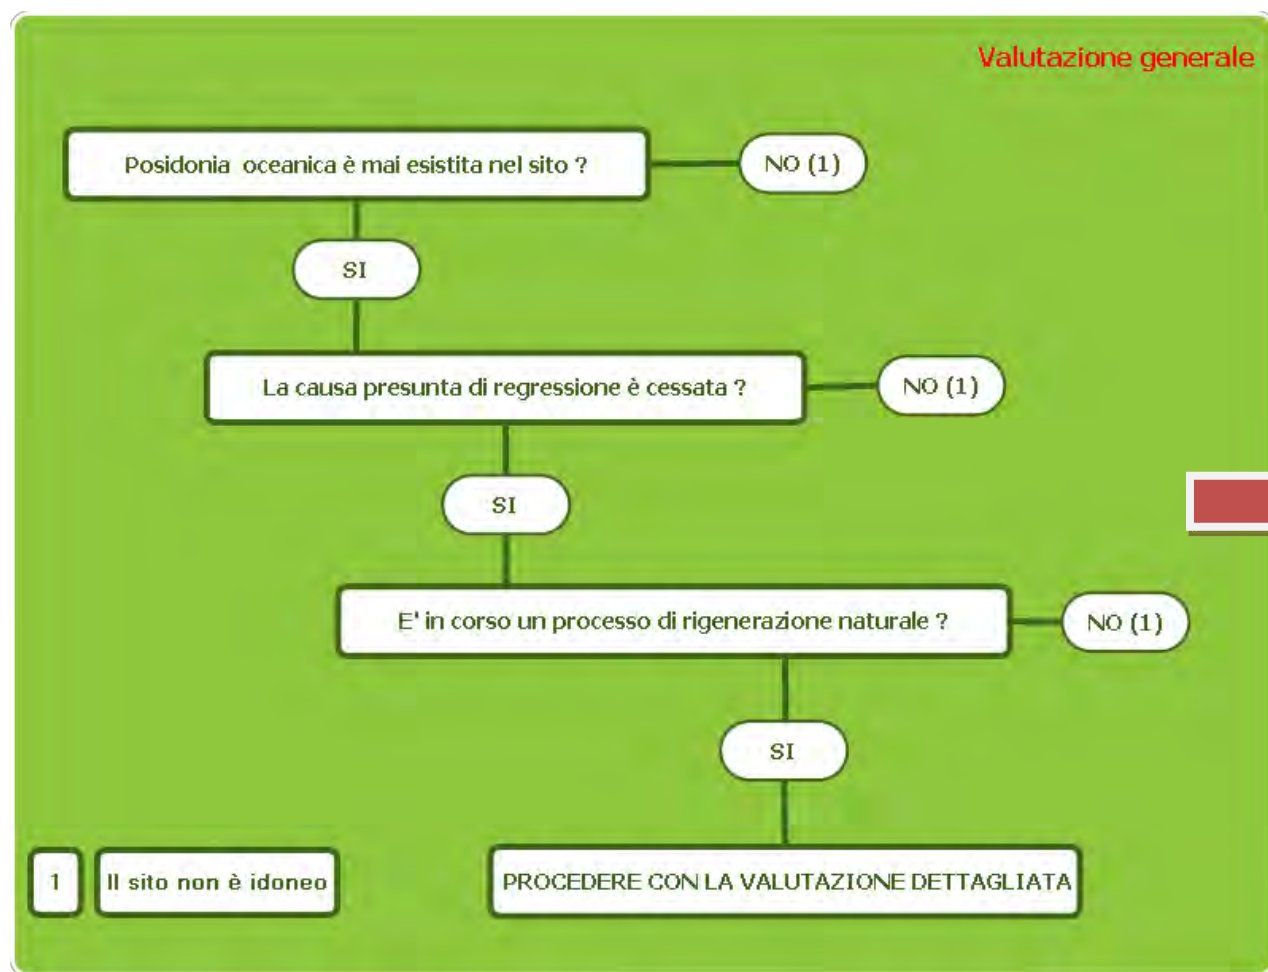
Valutazione generale

Posidonia oceanica è mai esistita nel sito ?

NO (1)

SI

La causa presunta di regressione è cessata ?

NO (1)

SI

E' in corso un processo di rigenerazione naturale ?

NO (1)

SI

1

Il sito non è idoneo

PROCEDERE CON LA VALUTAZIONE DETTAGLIATA